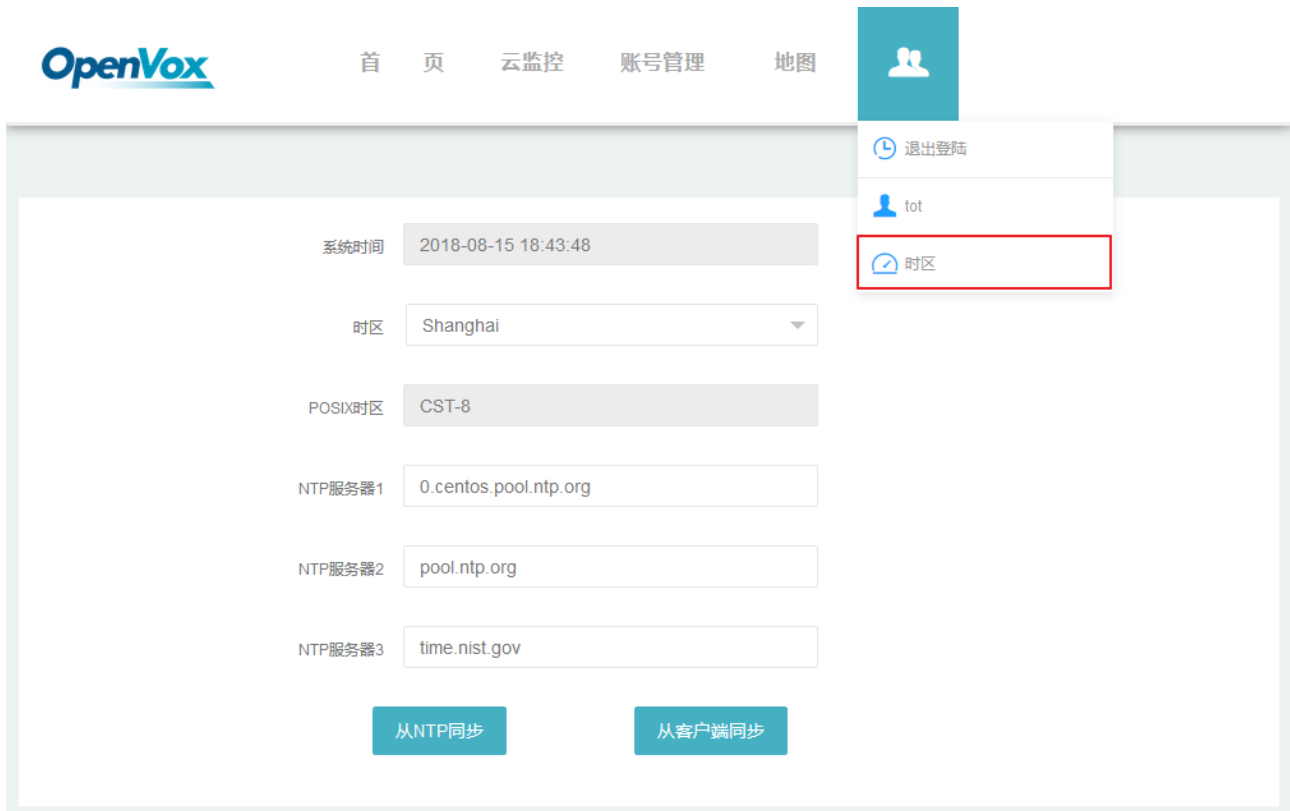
OpenVox

首页 云监控 账号管理 地图

退出登陆

tot

时区

系统时间 2018-08-15 18:43:48

时区 Shanghai

POSIX时区 CST-8

NTP服务器1 0.centos.pool.ntp.org

NTP服务器2 pool.ntp.org

NTP服务器3 time.nist.gov

从NTP同步

从客户端同步